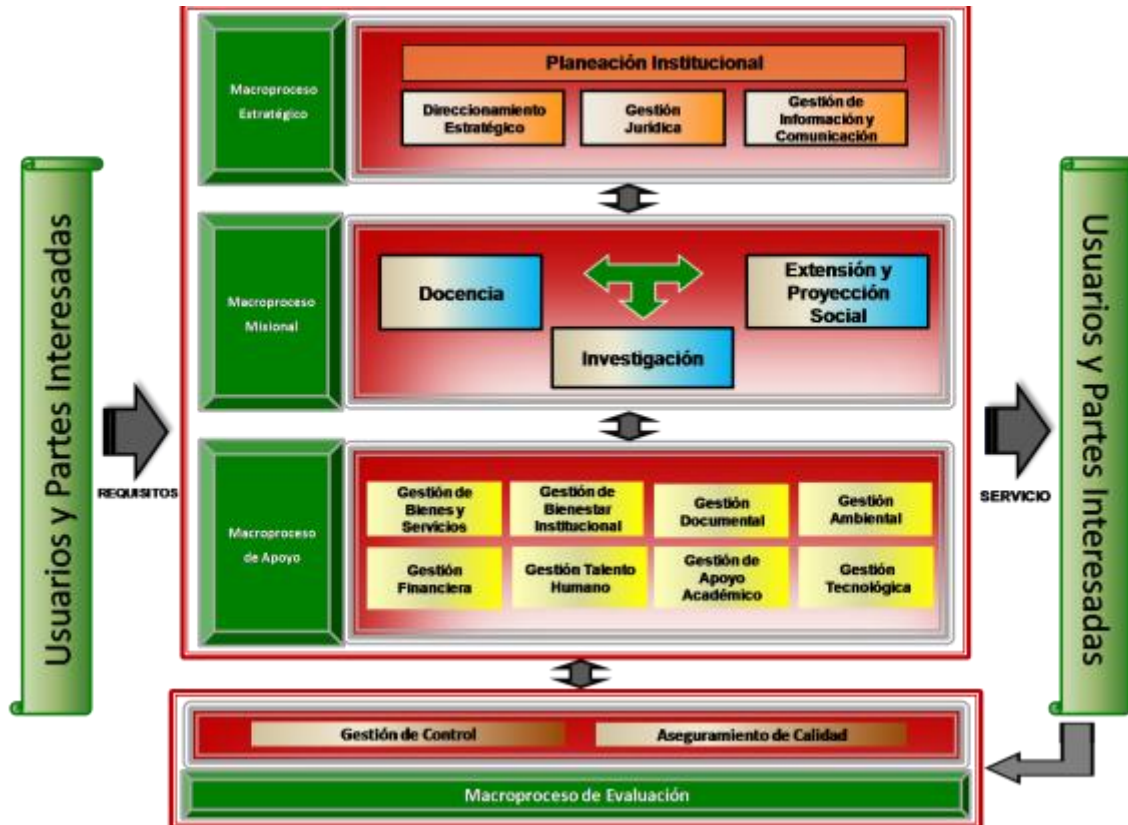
Usuarios y Partes Interesadas

REQUISITOS

Macroproceso Estratégico

Planeación Institucional

Direccionamiento Estratégico

Gestión Jurídica

Gestión de Información y Comunicación

Macroproceso Misional

Docencia

Extensión y Proyección Social

Investigación

Macroproceso de Apoyo

Gestión de Bienes y Servicios

Gestión de Bienestar Institucional

Gestión Documental

Gestión Ambiental

Gestión Financiera

Gestión Talento Humano

Gestión de Apoyo Académico

Gestión Tecnológica

SERVICIO

Usuarios y Partes Interesadas

Gestión de Control

Aseguramiento de Calidad

Macroproceso de Evaluación